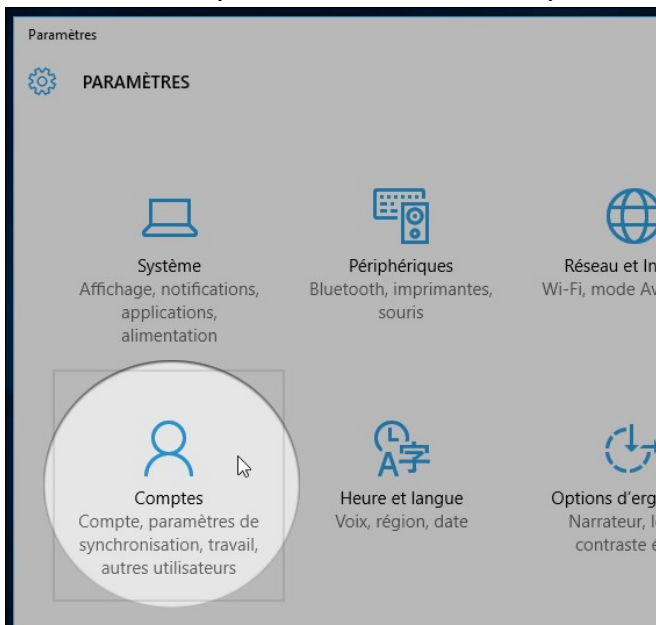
Paramètres

PARAMÈTRES

Système
Affichage, notifications, applications, alimentation

Périphériques
Bluetooth, imprimantes, souris

Réseau et In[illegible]
Wi-Fi, mode Av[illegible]

Comptes
Compte, paramètres de synchronisation, travail, autres utilisateurs

Heure et langue
Voix, région, date

Options d'erg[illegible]
Narrateur, l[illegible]
contraste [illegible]